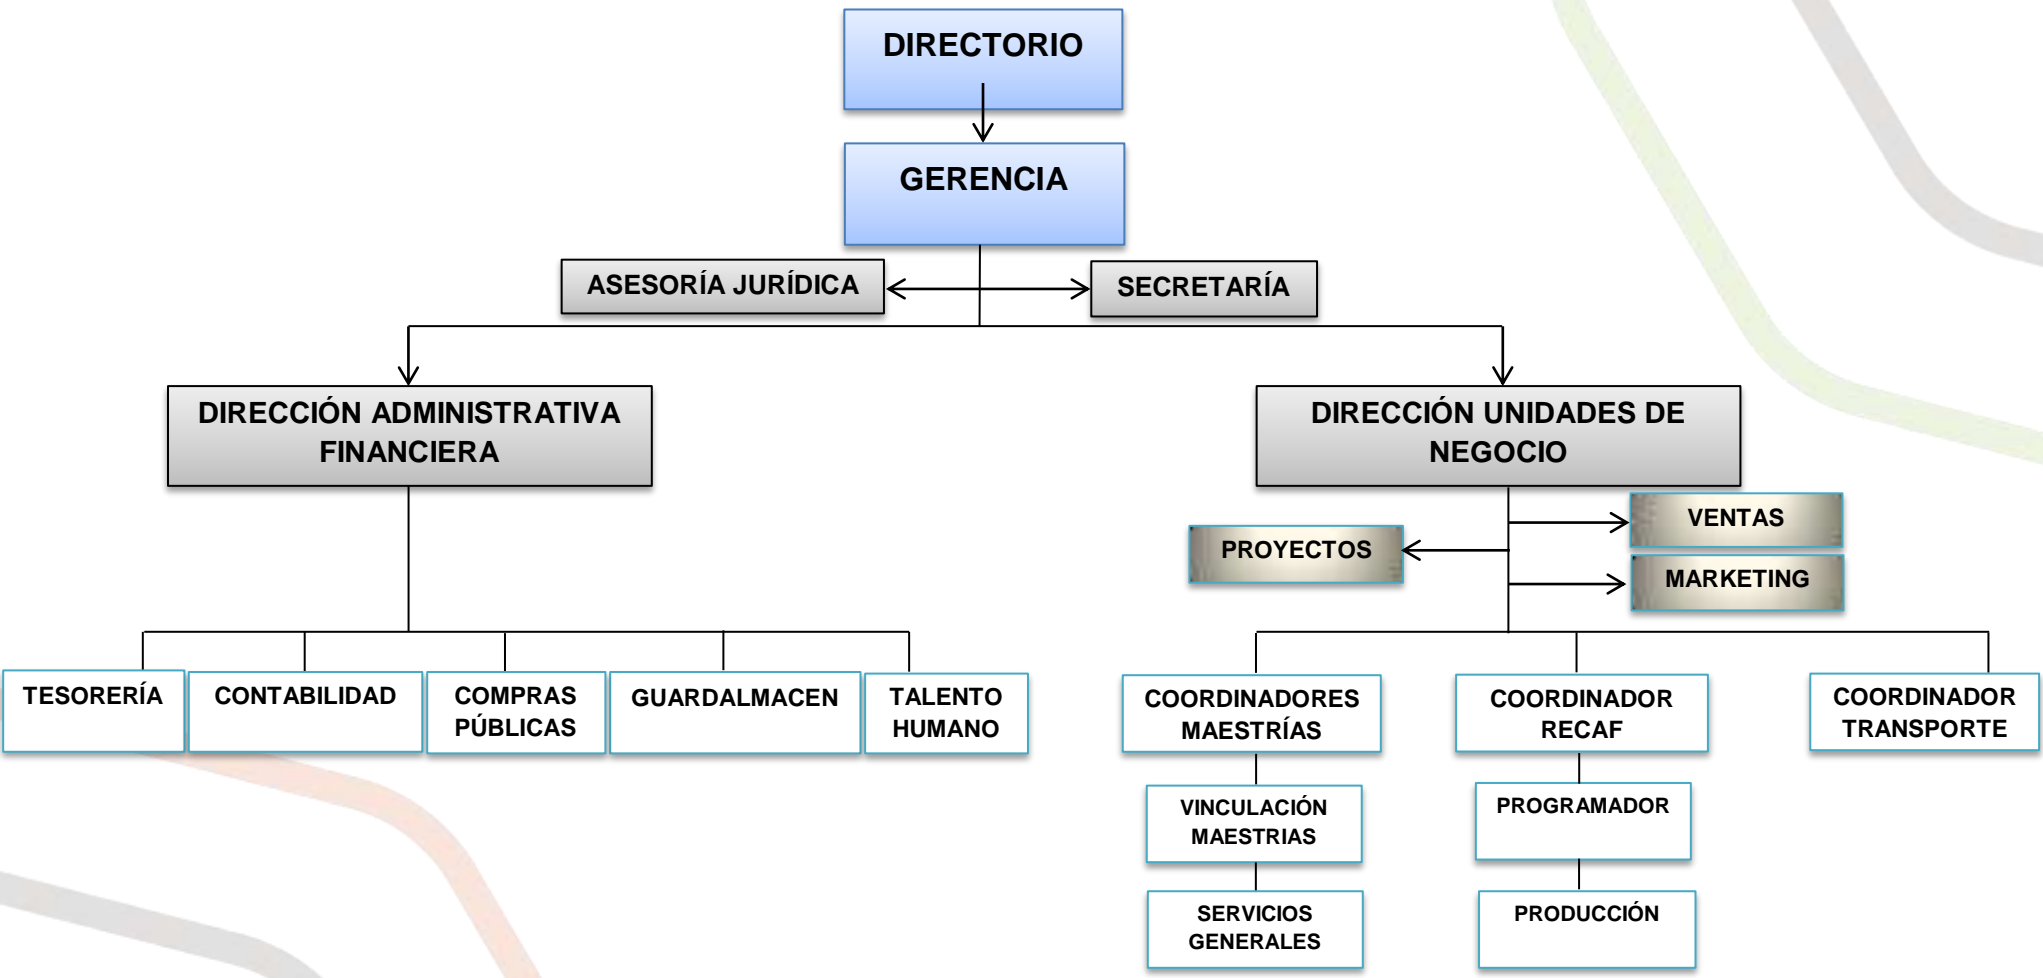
DIRECTORIO

GERENCIA

ASESORÍA JURÍDICA

SECRETARÍA

DIRECCIÓN ADMINISTRATIVA FINANCIERA

DIRECCIÓN UNIDADES DE NEGOCIO

VENTAS

PROYECTOS

MARKETING

TESORERÍA

CONTABILIDAD

COMPRAS PÚBLICAS

GUARDALMACEN

TALENTO HUMANO

COORDINADORES MAESTRÍAS

COORDINADOR RECAF

COORDINADOR TRANSPORTE

VINCULACIÓN MAESTRIAS

PROGRAMADOR

SERVICIOS GENERALES

PRODUCCIÓN